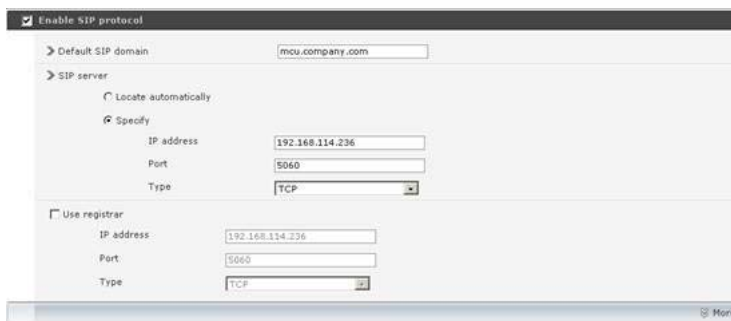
Enable SIP protocol

Default SIP domain mcu.company.com

SIP server

Locate automatically

Specify

IP address 192.168.114.236

Port 5060

Type TCP

Use registrar

IP address 192.168.114.236

Port 5060

Type TCP

Mor